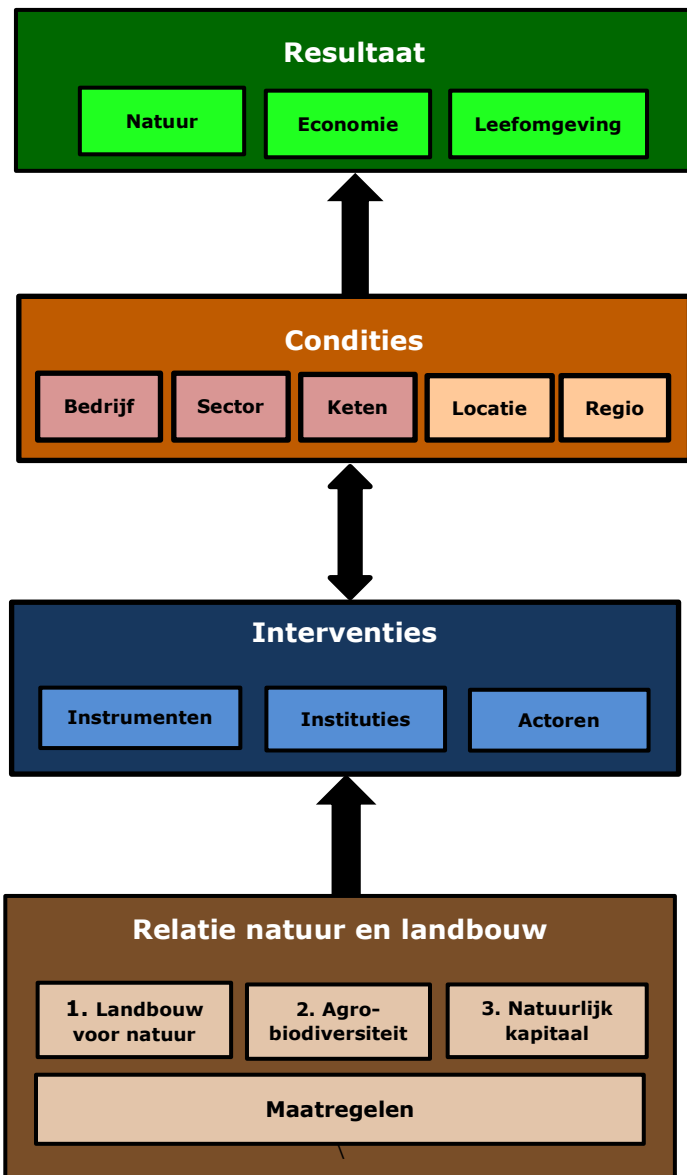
Resultaat

Natuur

Economie

Leefomgeving

Condities

Bedrijf

Sector

Keten

Locatie

Regio

Interventies

Instrumenten

Instituties

Actoren

Relatie natuur en landbouw

1. Landbouw voor natuur

2. Agrobiodiversiteit

3. Natuurlijk kapitaal

Maatregelen